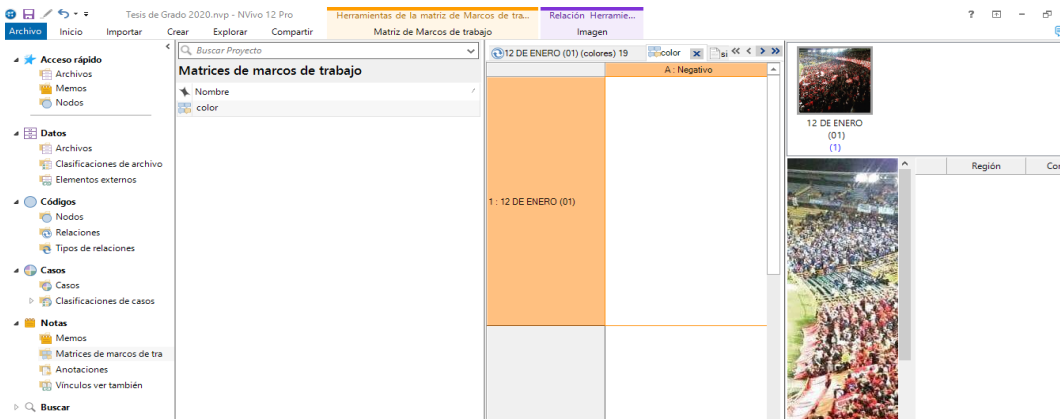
Tesis de Grado 2020.nvp - NVivo 12 Pro
Herramientas de la matriz de Marcos de tra...
Relación Herramie...
?
Archivo Inicio Importar Crear Explorar Compartir
Matriz de Marcos de trabajo
Imagen

Acceso rápido
Archivos
Memos
Nodos

Datos
Archivos
Clasificaciones de archivo
Elementos externos

Códigos
Nodos
Relaciones
Tipos de relaciones

Casos
Casos
Clasificaciones de casos

Notas
Memos
Matrices de marcos de tra
Anotaciones
Vínculos ver también

Buscar

Buscar Proyecto
Matrices de marcos de trabajo
Nombre
color

12 DE ENERO (01) (colores) 19
color
si

| | A : Negativo |
|---|---|
| 1 : 12 DE ENERO (01) | |
| | |

12 DE ENERO (01)
(1)

Región
Co